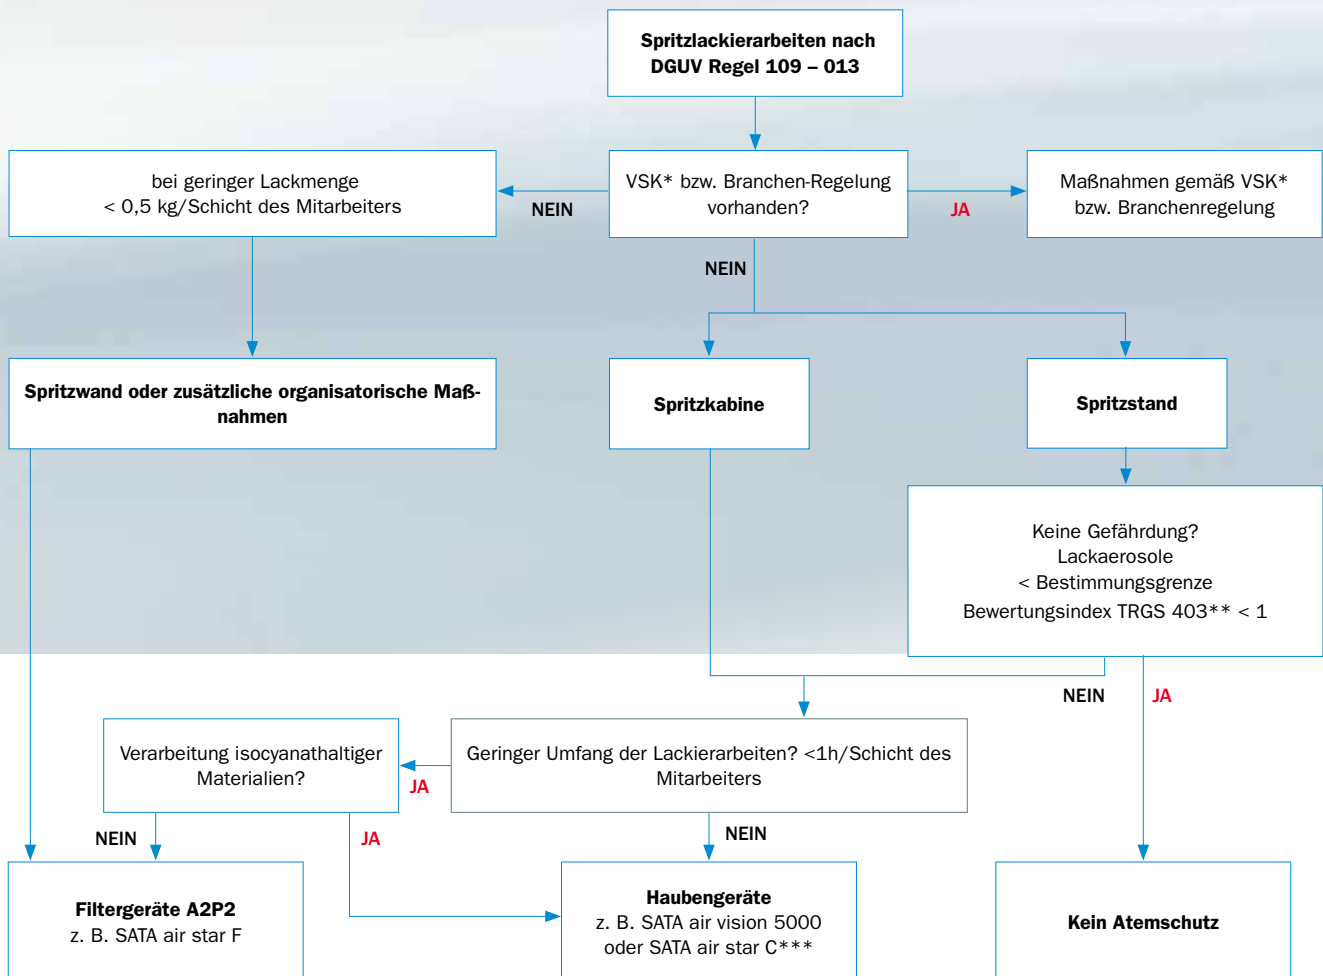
Spritzlackierarbeiten nach DGUV Regel 109 – 013

bei geringer Lackmenge < 0,5 kg/Schicht des Mitarbeiters

NEIN

VSK* bzw. Branchen-Regelung vorhanden?

JA

Maßnahmen gemäß VSK* bzw. Branchenregelung

NEIN

Spritzwand oder zusätzliche organisatorische Maßnahmen

Spritzkabine

Spritzstand

Keine Gefährdung? Lackaerosole < Bestimmungsgrenze Bewertungsindex TRGS 403** < 1

NEIN

JA

Verarbeitung isocyanathaltiger Materialien?

JA

Geringer Umfang der Lackierarbeiten? <1h/Schicht des Mitarbeiters

NEIN

JA

NEIN

Filtergeräte A2P2
z. B. SATA air star F

Haubengeräte
z. B. SATA air vision 5000 oder SATA air star C***

Kein Atemschutz